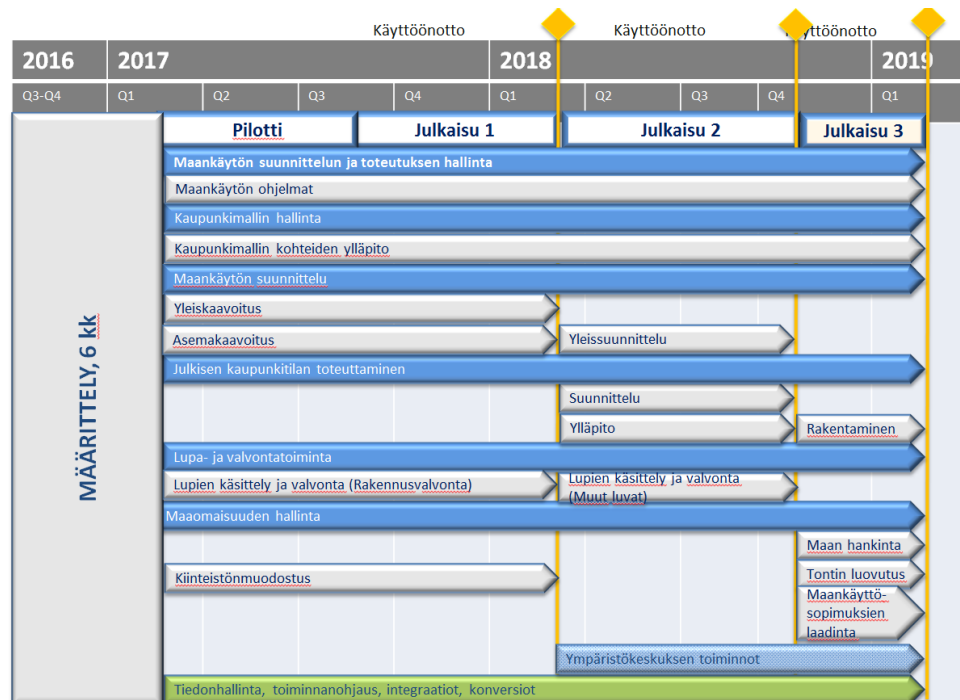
Käyttöönotto
Käyttöönotto
Käyttöönotto

| 2016 | 2017 | | | | 2018 | | | | 2019 |
|---|---|---|---|---|---|---|---|---|---|
| Q3-Q4 | Q1 | Q2 | Q3 | Q4 | Q1 | Q2 | Q3 | Q4 | Q1 |

MÄÄRITTELY, 6 kk

Pilotti
Julkaisu 1
Julkaisu 2
Julkaisu 3

Maankäytön suunnittelun ja toteutuksen hallinta
Maankäytön ohjelmat
Kaupunkimallin hallinta
Kaupunkimallin kohteiden ylläpito
Maankäytön suunnittelu
Yleiskaavoitus
Asemakaavoitus
Yleissuunnittelu
Julkisen kaupunkitilan toteuttaminen
Suunnittelu
Ylläpito
Rakentaminen
Lupa- ja valvontatoiminta
Lupien käsittely ja valvonta (Rakennusvalvonta)
Lupien käsittely ja valvonta (Muut luvat)
Maaomaisuuden hallinta
Maan hankinta
Kiinteistönmuodostus
Tontin luovutus
Maankäyttösopimuksien laadinta
Ympäristökeskuksen toiminnot
Tiedonhallinta, toiminnanohjaus, integraatiot, konversiot